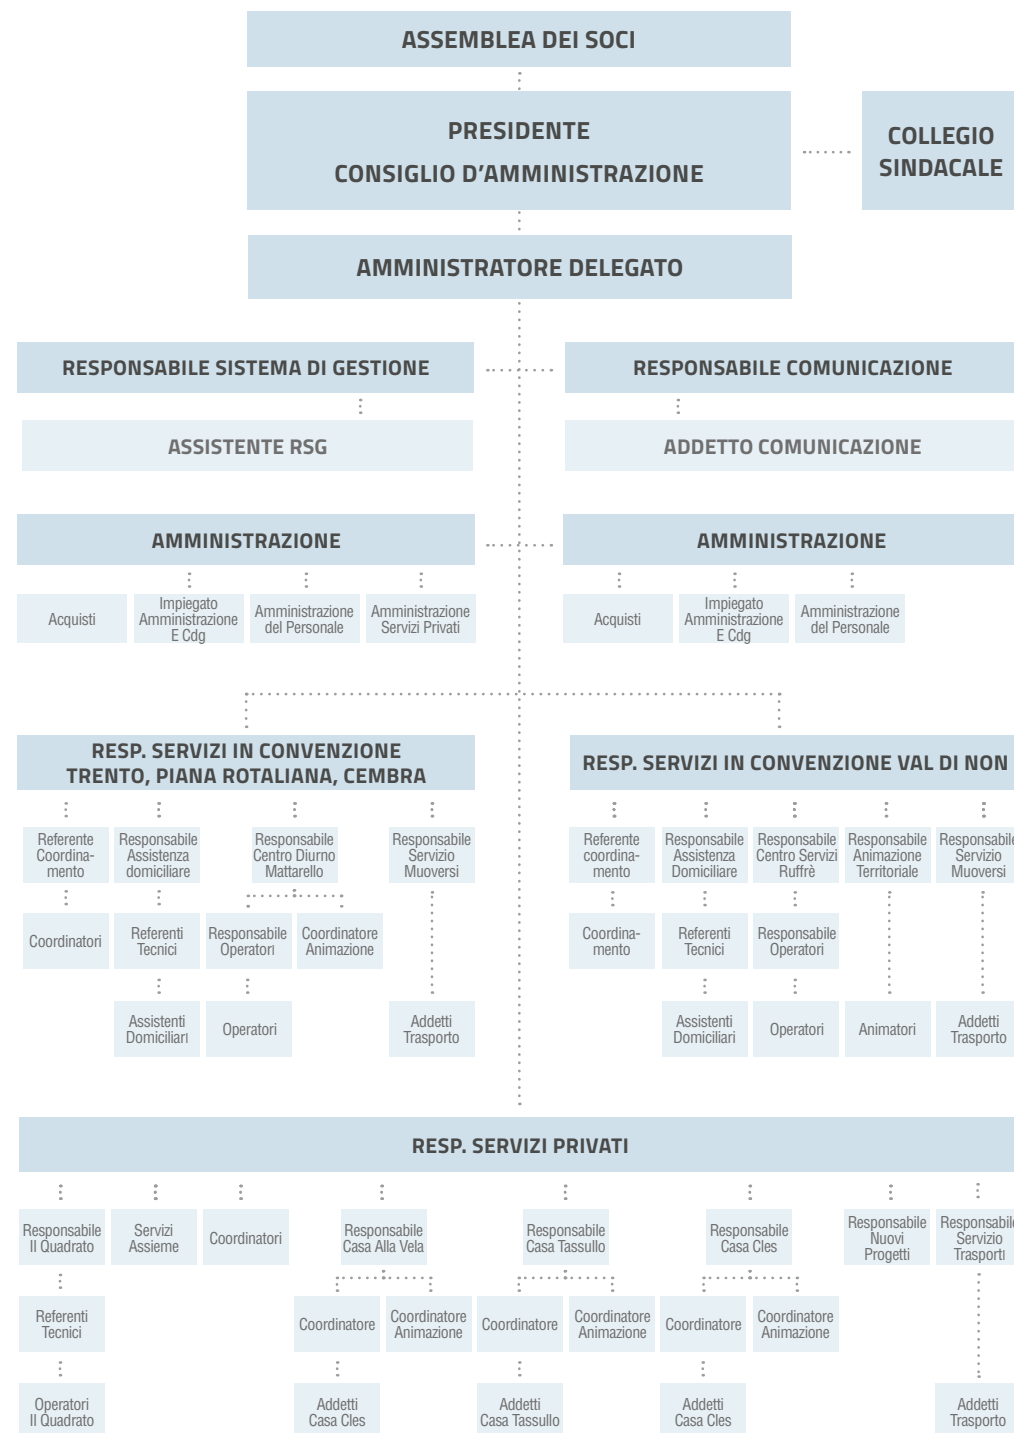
ASSEMBLEA DEI SOCI

PRESIDENTE
CONSIGLIO D’AMMINISTRAZIONE

COLLEGIO SINDACALE

AMMINISTRATORE DELEGATO

RESPONSABILE SISTEMA DI GESTIONE

ASSISTENTE RSG

RESPONSABILE COMUNICAZIONE

ADDETTO COMUNICAZIONE

AMMINISTRAZIONE

Acquisti

Impiegato Amministrazione E Cdg

Amministrazione del Personale

Amministrazione Servizi Privati

AMMINISTRAZIONE

Acquisti

Impiegato Amministrazione E Cdg

Amministrazione del Personale

RESP. SERVIZI IN CONVENZIONE TRENTO, PIANA ROTALIANA, CEMBRA

Referente Coordinamento

Coordinatori

Responsabile Assistenza domiciliare

Referenti Tecnici

Assistenti Domiciliari

Responsabile Centro Diurno Mattarello

Responsabile Operatori

Operatori

Coordinatore Animazione

Responsabile Servizio Muoversi

Addetti Trasporto

RESP. SERVIZI IN CONVENZIONE VAL DI NON

Referente coordinamento

Coordinamento

Responsabile Assistenza Domiciliare

Referenti Tecnici

Assistenti Domiciliari

Responsabile Centro Servizi Ruffrè

Responsabile Operatori

Operatori

Responsabile Animazione Territoriale

Animatori

Responsabile Servizio Muoversi

Addetti Trasporto

RESP. SERVIZI PRIVATI

Responsabile Il Quadrato

Referenti Tecnici

Operatori Il Quadrato

Servizi Assieme

Coordinatori

Responsabile Casa Alla Vela

Coordinatore

Addetti Casa Cles

Coordinatore Animazione

Responsabile Casa Tassullo

Coordinatore

Addetti Casa Tassullo

Coordinatore Animazione

Responsabile Casa Cles

Coordinatore

Addetti Casa Cles

Coordinatore Animazione

Responsabile Nuovi Progetti

Responsabile Servizio Trasporti

Addetti Trasporto